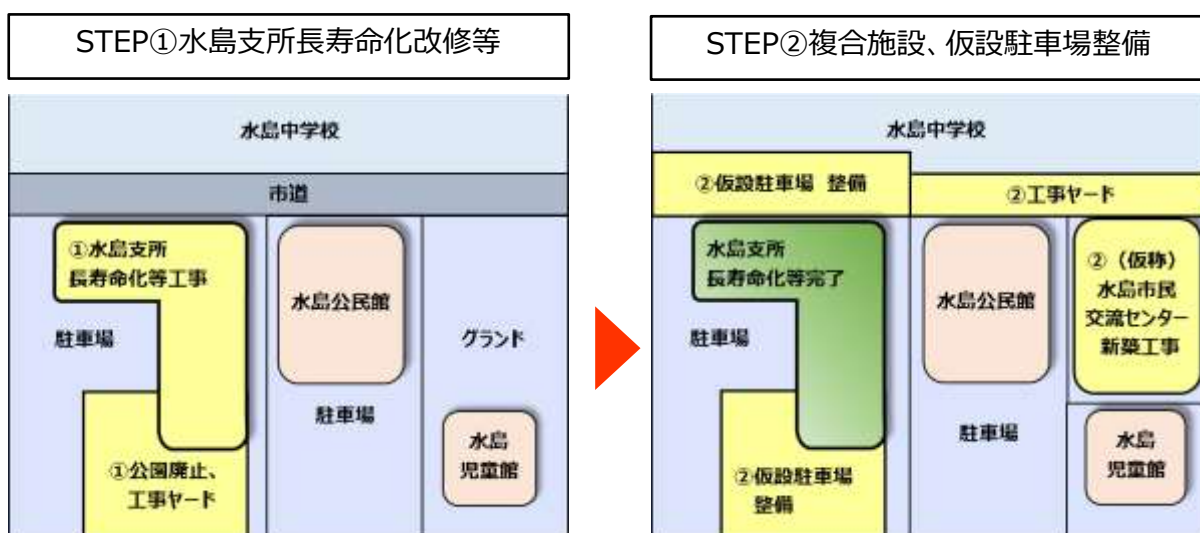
STEP①水島支所長寿命化改修等

水島中学校

市道

①水島支所
長寿命化等工事

水島公民館

駐車場

グランド

駐車場

水島
児童館

①公園廃止、
工事ヤード

STEP②複合施設、仮設駐車場整備

水島中学校

②仮設駐車場 整備

②工事ヤード

水島支所
長寿命化等完了

水島公民館

②（仮称）
水島市民
交流センター
新築工事

駐車場

駐車場

水島
児童館

②仮設駐車場
整備